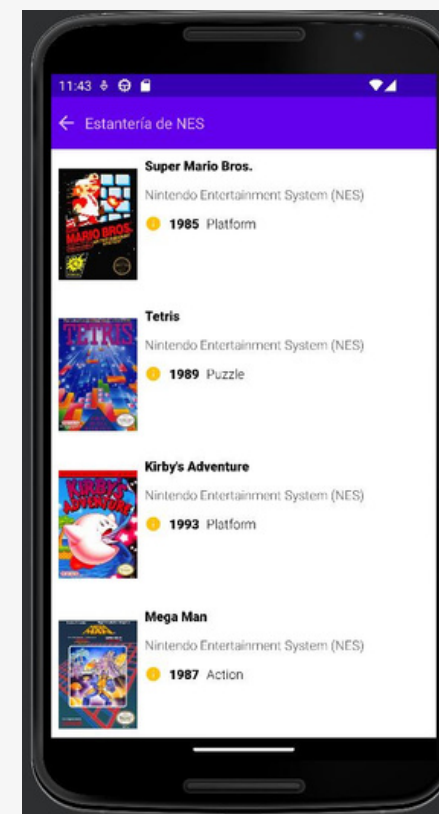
11:43

← Estantería de NES

Super Mario Bros.

Nintendo Entertainment System (NES)

1985 Platform

Tetris

Nintendo Entertainment System (NES)

1989 Puzzle

Kirby's Adventure

Nintendo Entertainment System (NES)

1993 Platform

Mega Man

Nintendo Entertainment System (NES)

1987 Action